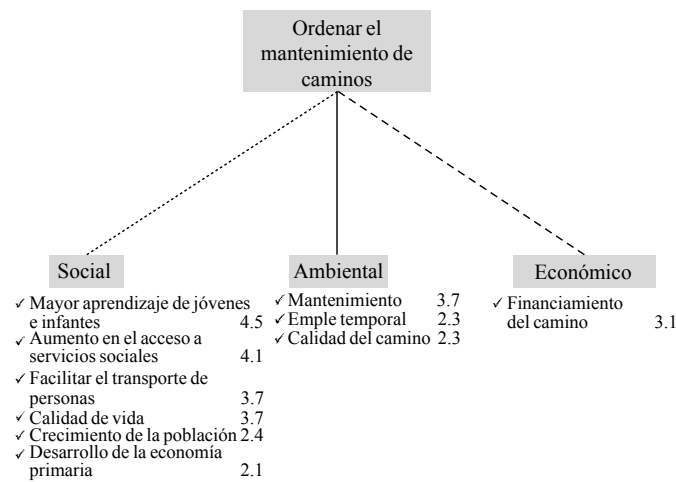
Ordenar el mantenimiento de caminos

Social

✓ Mayor aprendizaje de jóvenes e infantes 4.5
✓ Aumento en el acceso a servicios sociales 4.1
✓ Facilitar el transporte de personas 3.7
✓ Calidad de vida 3.7
✓ Crecimiento de la población 2.4
✓ Desarrollo de la economía primaria 2.1

Ambiental

✓ Mantenimiento 3.7
✓ Emple temporal 2.3
✓ Calidad del camino 2.3

Económico

✓ Financiamiento del camino 3.1